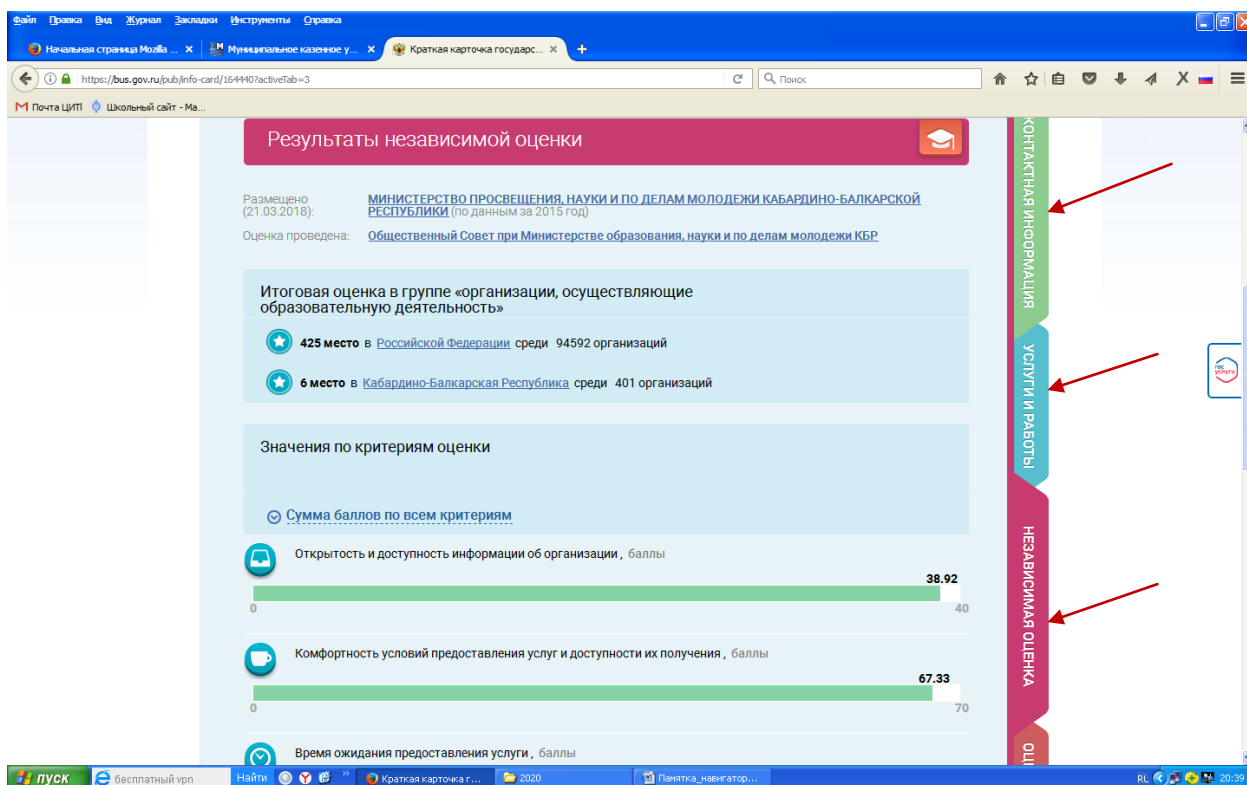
Файл Правка Вид Журнал Закладки Инструменты Справка

Начальная страница Mozilla ... Муниципальное казенное у... Краткая карточка государс...

https://bus.gov.ru/pub/info-card/164440?activeTab=3

Поиск

Почта ЦИП Школьный сайт - Ма...

Результаты независимой оценки

Размещено (21.03.2018): МИНИСТЕРСТВО ПРОСВЕЩЕНИЯ, НАУКИ И ПО ДЕЛАМ МОЛОДЕЖИ КАБАРДИНО-БАЛКАРСКОЙ РЕСПУБЛИКИ (по данным за 2015 год)

Оценка проведена: Общественный Совет при Министерстве образования, науки и по делам молодежи КБР

Итоговая оценка в группе «организации, осуществляющие образовательную деятельность»

425 место в Российской Федерации среди 94592 организаций

6 место в Кабардино-Балкарская Республика среди 401 организаций

Значения по критериям оценки

Сумма баллов по всем критериям

Открытость и доступность информации об организации , баллы

38.92

0 40

Комфортность условий предоставления услуг и доступности их получения , баллы

67.33

0 70

Время ожидания предоставления услуги , баллы

КОНТАКТНАЯ ИНФОРМАЦИЯ

УСЛУГИ И РАБОТЫ

НЕЗАВИСИМАЯ ОЦЕНКА

ОЦ

гос услуги

пуск бесплатный vpn Найти Краткая карточка г... 2020 Памятка_навигатор... RL 20:39